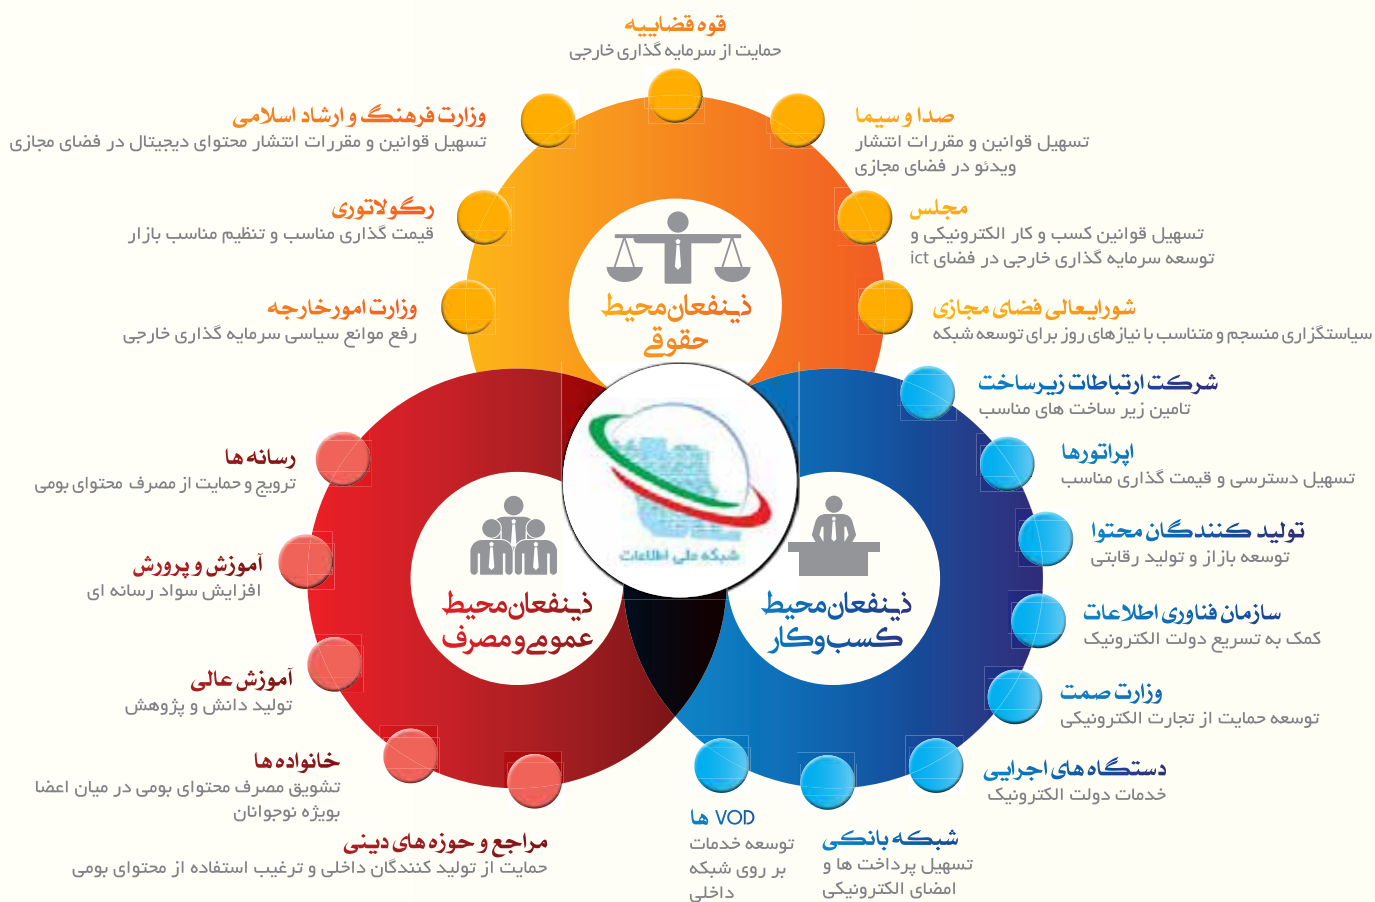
قوه قضاییه
حمایت از سرمایه گذاری خارجی

وزارت فرهنگ و ارشاد اسلامی
تسهیل قوانین و مقررات انتشار محتوای دیجیتال در فضای مجازی

صدا و سیما
تسهیل قوانین و مقررات انتشار ویدئو در فضای مجازی

رگولاتوری
قیمت گذاری مناسب و تنظیم مناسب بازار

مجلس
تسهیل قوانین کسب و کار الکترونیکی و توسعه سرمایه گذاری خارجی در فضای ict

وزارت امورخارجه
رفع موانع سیاسی سرمایه گذاری خارجی

شورایعالی فضای مجازی
سیاستگزاری منسجم و متناسب با نیازهای روز برای توسعه شبکه

ذینفعان محیط حقوقی

شرکت ارتباطات زیرساخت
تامین زیر ساخت های مناسب

رسانه ها
ترویج و حمایت از مصرف محتوای بومی

اپراتورها
تسهیل دسترسی و قیمت گذاری مناسب

تولید کنندگان محتوا
توسعه بازار و تولید رقابتی

آموزش و پرورش
افزایش سواد رسانه ای

شبکه ملی اطلاعات

ذینفعان محیط عمومی و مصرف

ذینفعان محیط کسب و کار

سازمان فناوری اطلاعات
کمک به تسریع دولت الکترونیک

آموزش عالی
تولید دانش و پژوهش

وزارت صمت
توسعه حمایت از تجارت الکترونیکی

خانواده ها
تشویق مصرف محتوای بومی در میان اعضا بویژه نوجوانان

دستگاه های اجرایی
خدمات دولت الکترونیک

VOD ها
توسعه خدمات بر روی شبکه داخلی

شبکه بانکی
تسهیل پرداخت ها و امضای الکترونیکی

مراجع و حوزه های دینی
حمایت از تولید کنندگان داخلی و ترغیب استفاده از محتوای بومی